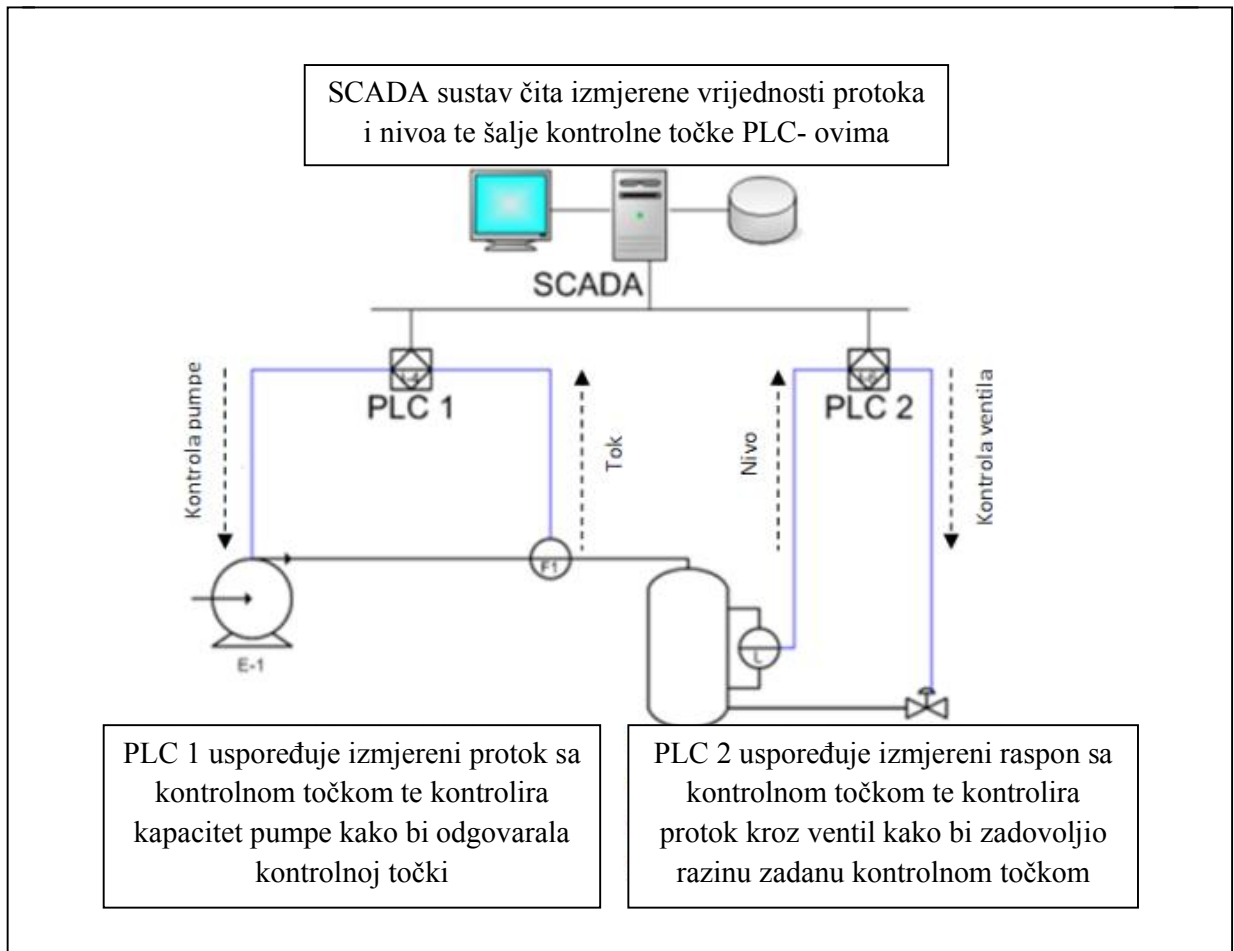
SCADA sustav čita izmjerene vrijednosti protoka i nivoa te šalje kontrolne točke PLC- ovima

SCADA

Kontrola pumpe

PLC 1

Tok

Nivo

PLC 2

Kontrola ventila

F1

E-1

L

PLC 1 uspoređuje izmjereni protok sa kontrolnom točkom te kontrolira kapacitet pumpe kako bi odgovarala kontrolnoj točki

PLC 2 uspoređuje izmjereni raspon sa kontrolnom točkom te kontrolira protok kroz ventil kako bi zadovoljio razinu zadanu kontrolnom točkom